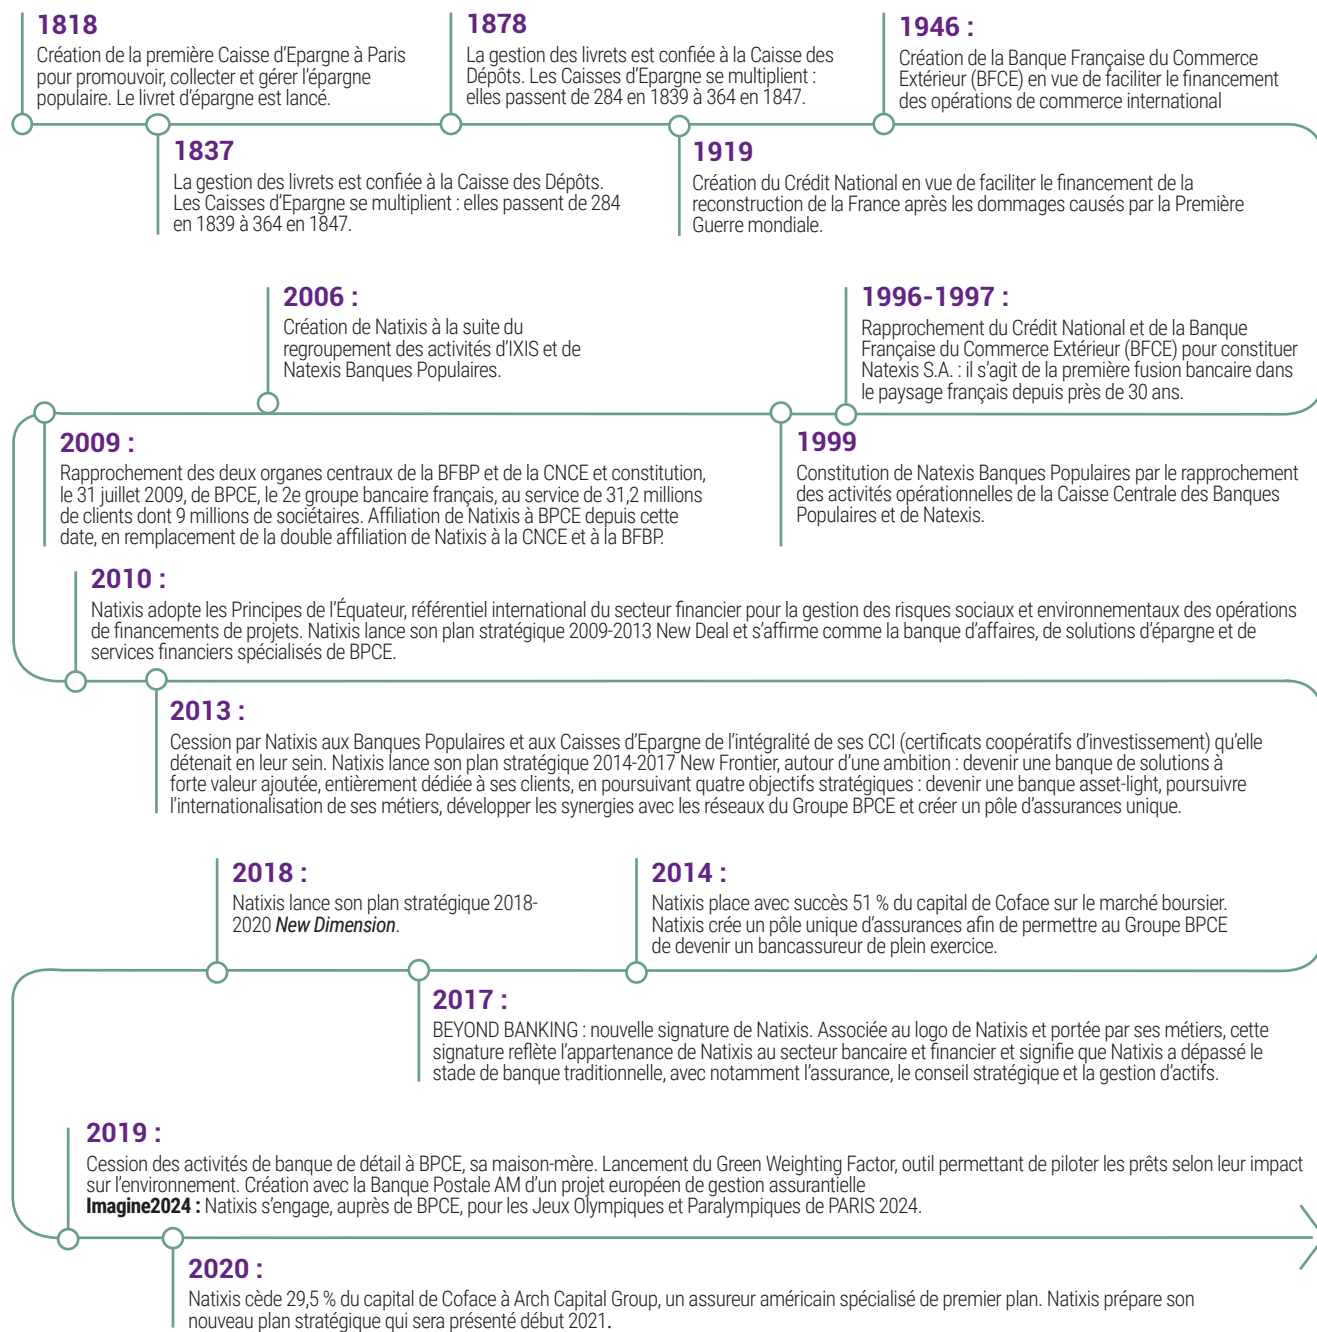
1818
Création de la première Caisse d'Epargne à Paris pour promouvoir, collecter et gérer l'épargne populaire. Le livret d'épargne est lancé.

1878
La gestion des livrets est confiée à la Caisse des Dépôts. Les Caisses d'Epargne se multiplient : elles passent de 284 en 1839 à 364 en 1847.

1946 :
Création de la Banque Française du Commerce Extérieur (BFCE) en vue de faciliter le financement des opérations de commerce international

1837
La gestion des livrets est confiée à la Caisse des Dépôts. Les Caisses d'Epargne se multiplient : elles passent de 284 en 1839 à 364 en 1847.

1919
Création du Crédit National en vue de faciliter le financement de la reconstruction de la France après les dommages causés par la Première Guerre mondiale.

2006 :
Création de Natixis à la suite du regroupement des activités d'IXIS et de Natexis Banques Populaires.

1996-1997 :
Rapprochement du Crédit National et de la Banque Française du Commerce Extérieur (BFCE) pour constituer Natexis S.A. : il s'agit de la première fusion bancaire dans le paysage français depuis près de 30 ans.

2009 :
Rapprochement des deux organes centraux de la BFBP et de la CNCE et constitution, le 31 juillet 2009, de BPCE, le 2e groupe bancaire français, au service de 31,2 millions de clients dont 9 millions de sociétaires. Affiliation de Natixis à BPCE depuis cette date, en remplacement de la double affiliation de Natixis à la CNCE et à la BFBP.

1999
Constitution de Natexis Banques Populaires par le rapprochement des activités opérationnelles de la Caisse Centrale des Banques Populaires et de Natexis.

2010 :
Natixis adopte les Principes de l'Équateur, référentiel international du secteur financier pour la gestion des risques sociaux et environnementaux des opérations de financements de projets. Natixis lance son plan stratégique 2009-2013 New Deal et s'affirme comme la banque d'affaires, de solutions d'épargne et de services financiers spécialisés de BPCE.

2013 :
Cession par Natixis aux Banques Populaires et aux Caisses d'Epargne de l'intégralité de ses CCI (certificats coopératifs d'investissement) qu'elle détenait en leur sein. Natixis lance son plan stratégique 2014-2017 New Frontier, autour d'une ambition : devenir une banque de solutions à forte valeur ajoutée, entièrement dédiée à ses clients, en poursuivant quatre objectifs stratégiques : devenir une banque asset-light, poursuivre l'internationalisation de ses métiers, développer les synergies avec les réseaux du Groupe BPCE et créer un pôle d'assurances unique.

2018 :
Natixis lance son plan stratégique 2018-2020 *New Dimension*.

2014 :
Natixis place avec succès 51 % du capital de Coface sur le marché boursier. Natixis crée un pôle unique d'assurances afin de permettre au Groupe BPCE de devenir un bancassureur de plein exercice.

2017 :
BEYOND BANKING : nouvelle signature de Natixis. Associée au logo de Natixis et portée par ses métiers, cette signature reflète l'appartenance de Natixis au secteur bancaire et financier et signifie que Natixis a dépassé le stade de banque traditionnelle, avec notamment l'assurance, le conseil stratégique et la gestion d'actifs.

2019 :
Cession des activités de banque de détail à BPCE, sa maison-mère. Lancement du Green Weighting Factor, outil permettant de piloter les prêts selon leur impact sur l'environnement. Création avec la Banque Postale AM d'un projet européen de gestion assurantielle
**Imagine2024 :** Natixis s'engage, auprès de BPCE, pour les Jeux Olympiques et Paralympiques de PARIS 2024.

2020 :
Natixis cède 29,5 % du capital de Coface à Arch Capital Group, un assureur américain spécialisé de premier plan. Natixis prépare son nouveau plan stratégique qui sera présenté début 2021.